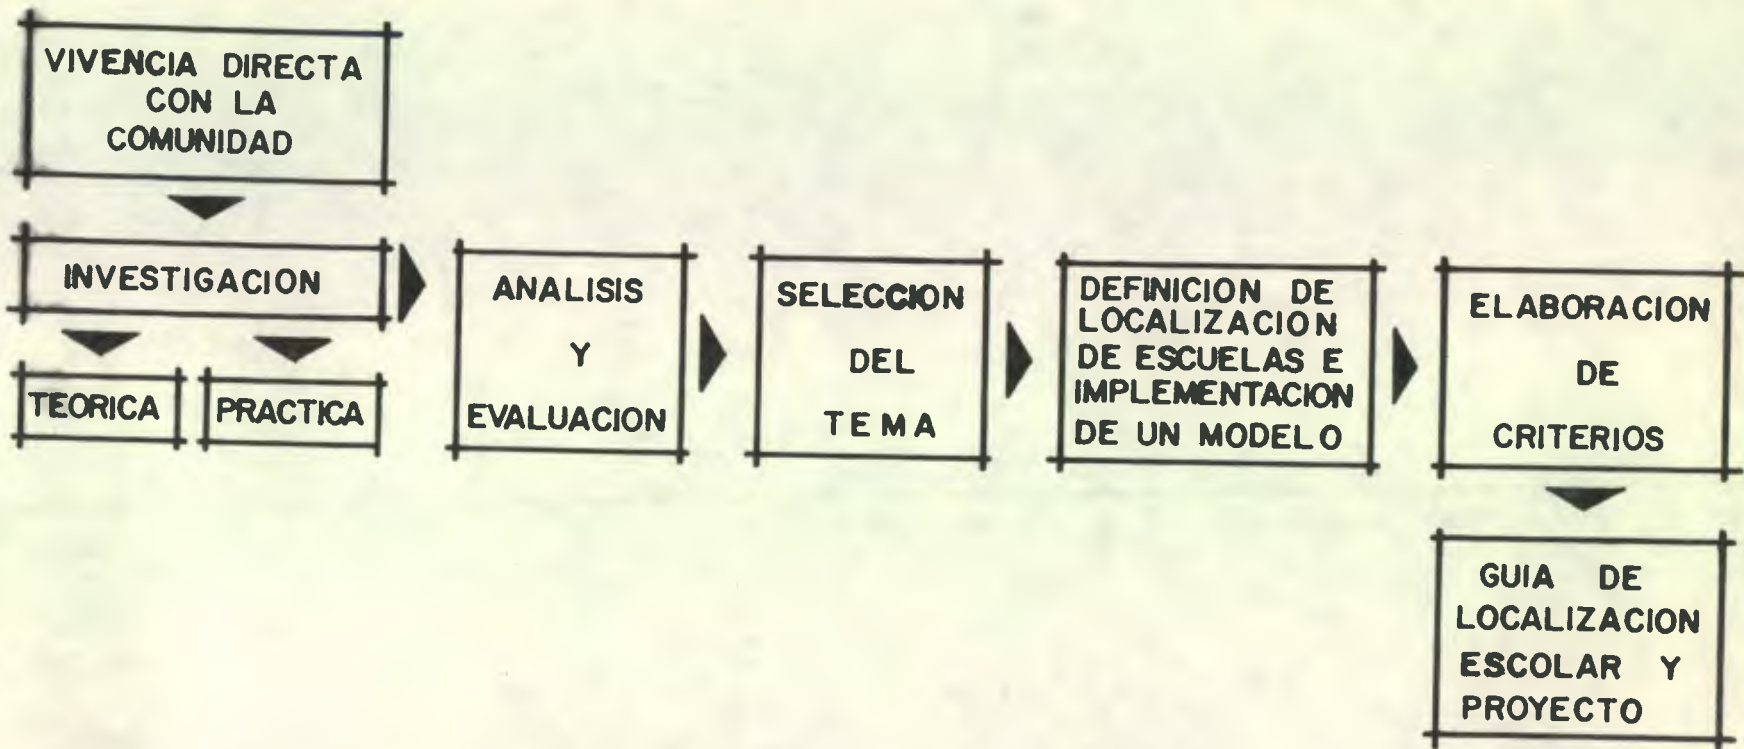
VIVENCIA DIRECTA CON LA COMUNIDAD

INVESTIGACION

TEORICA

PRACTICA

ANALISIS Y EVALUACION

SELECCION DEL TEMA

DEFINICION DE LOCALIZACION DE ESCUELAS E IMPLEMENTACION DE UN MODELO

ELABORACION DE CRITERIOS

GUIA DE LOCALIZACION ESCOLAR Y PROYECTO